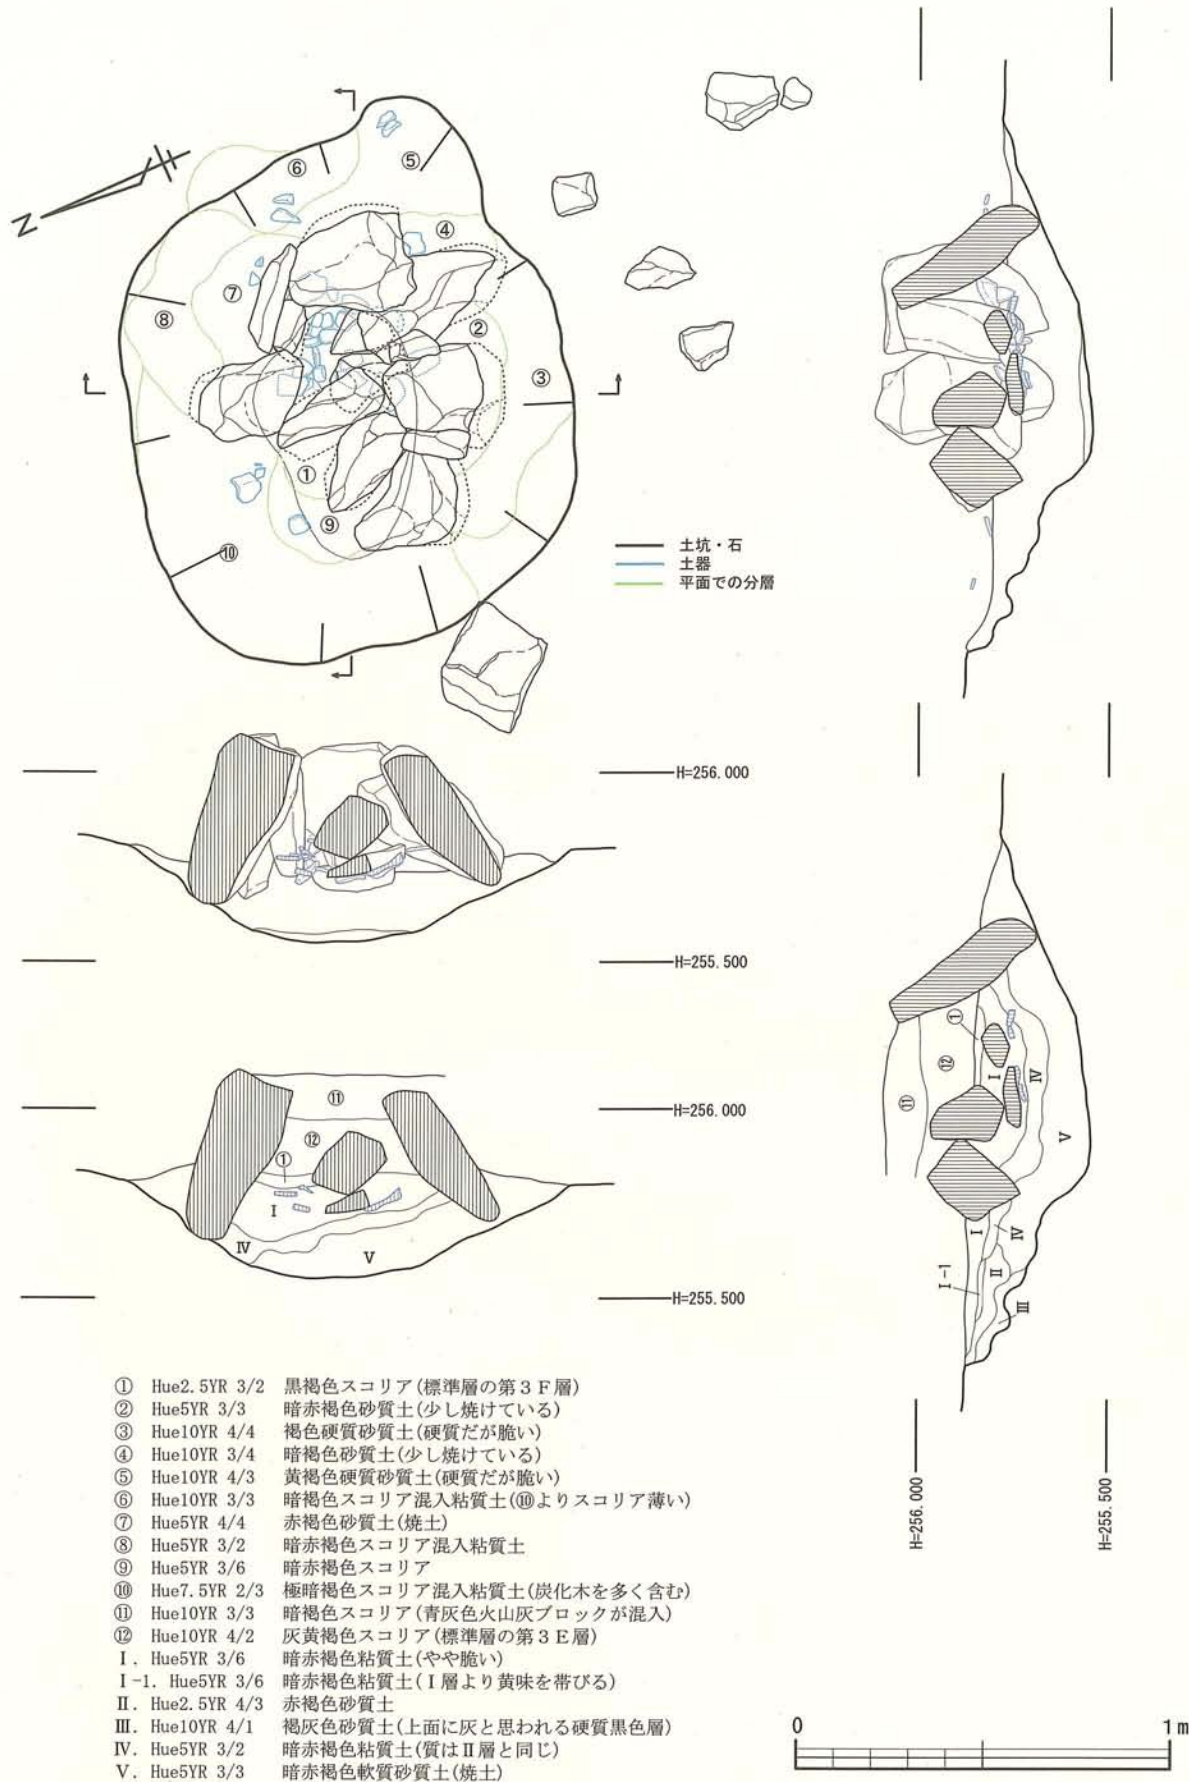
N

⑥ ⑤ ④ ⑦ ⑧ ② ③ ① ⑨ ⑩

土坑・石
土器
平面での分層

H=256.000

H=255.500

⑪ ⑫ ① I IV V

H=256.000

H=255.500

① ⑫ ⑪ I IV V I I-1 II IV III

H=256.000

H=255.500

① Hue2.5YR 3/2 黒褐色スコリア(標準層の第３Ｆ層)
② Hue5YR 3/3 暗赤褐色砂質土(少し焼けている)
③ Hue10YR 4/4 褐色硬質砂質土(硬質だが脆い)
④ Hue10YR 3/4 暗褐色砂質土(少し焼けている)
⑤ Hue10YR 4/3 黄褐色硬質砂質土(硬質だが脆い)
⑥ Hue10YR 3/3 暗褐色スコリア混入粘質土(⑩よりスコリア薄い)
⑦ Hue5YR 4/4 赤褐色砂質土(焼土)
⑧ Hue5YR 3/2 暗赤褐色スコリア混入粘質土
⑨ Hue5YR 3/6 暗赤褐色スコリア
⑩ Hue7.5YR 2/3 極暗褐色スコリア混入粘質土(炭化木を多く含む)
⑪ Hue10YR 3/3 暗褐色スコリア(青灰色火山灰ブロックが混入)
⑫ Hue10YR 4/2 灰黄褐色スコリア(標準層の第３Ｅ層)
I. Hue5YR 3/6 暗赤褐色粘質土(やや脆い)
I-1. Hue5YR 3/6 暗赤褐色粘質土(Ｉ層より黄味を帯びる)
II. Hue2.5YR 4/3 赤褐色砂質土
III. Hue10YR 4/1 褐灰色砂質土(上面に灰と思われる硬質黒色層)
IV. Hue5YR 3/2 暗赤褐色粘質土(質はII層と同じ)
V. Hue5YR 3/3 暗赤褐色軟質砂質土(焼土)

0 1m